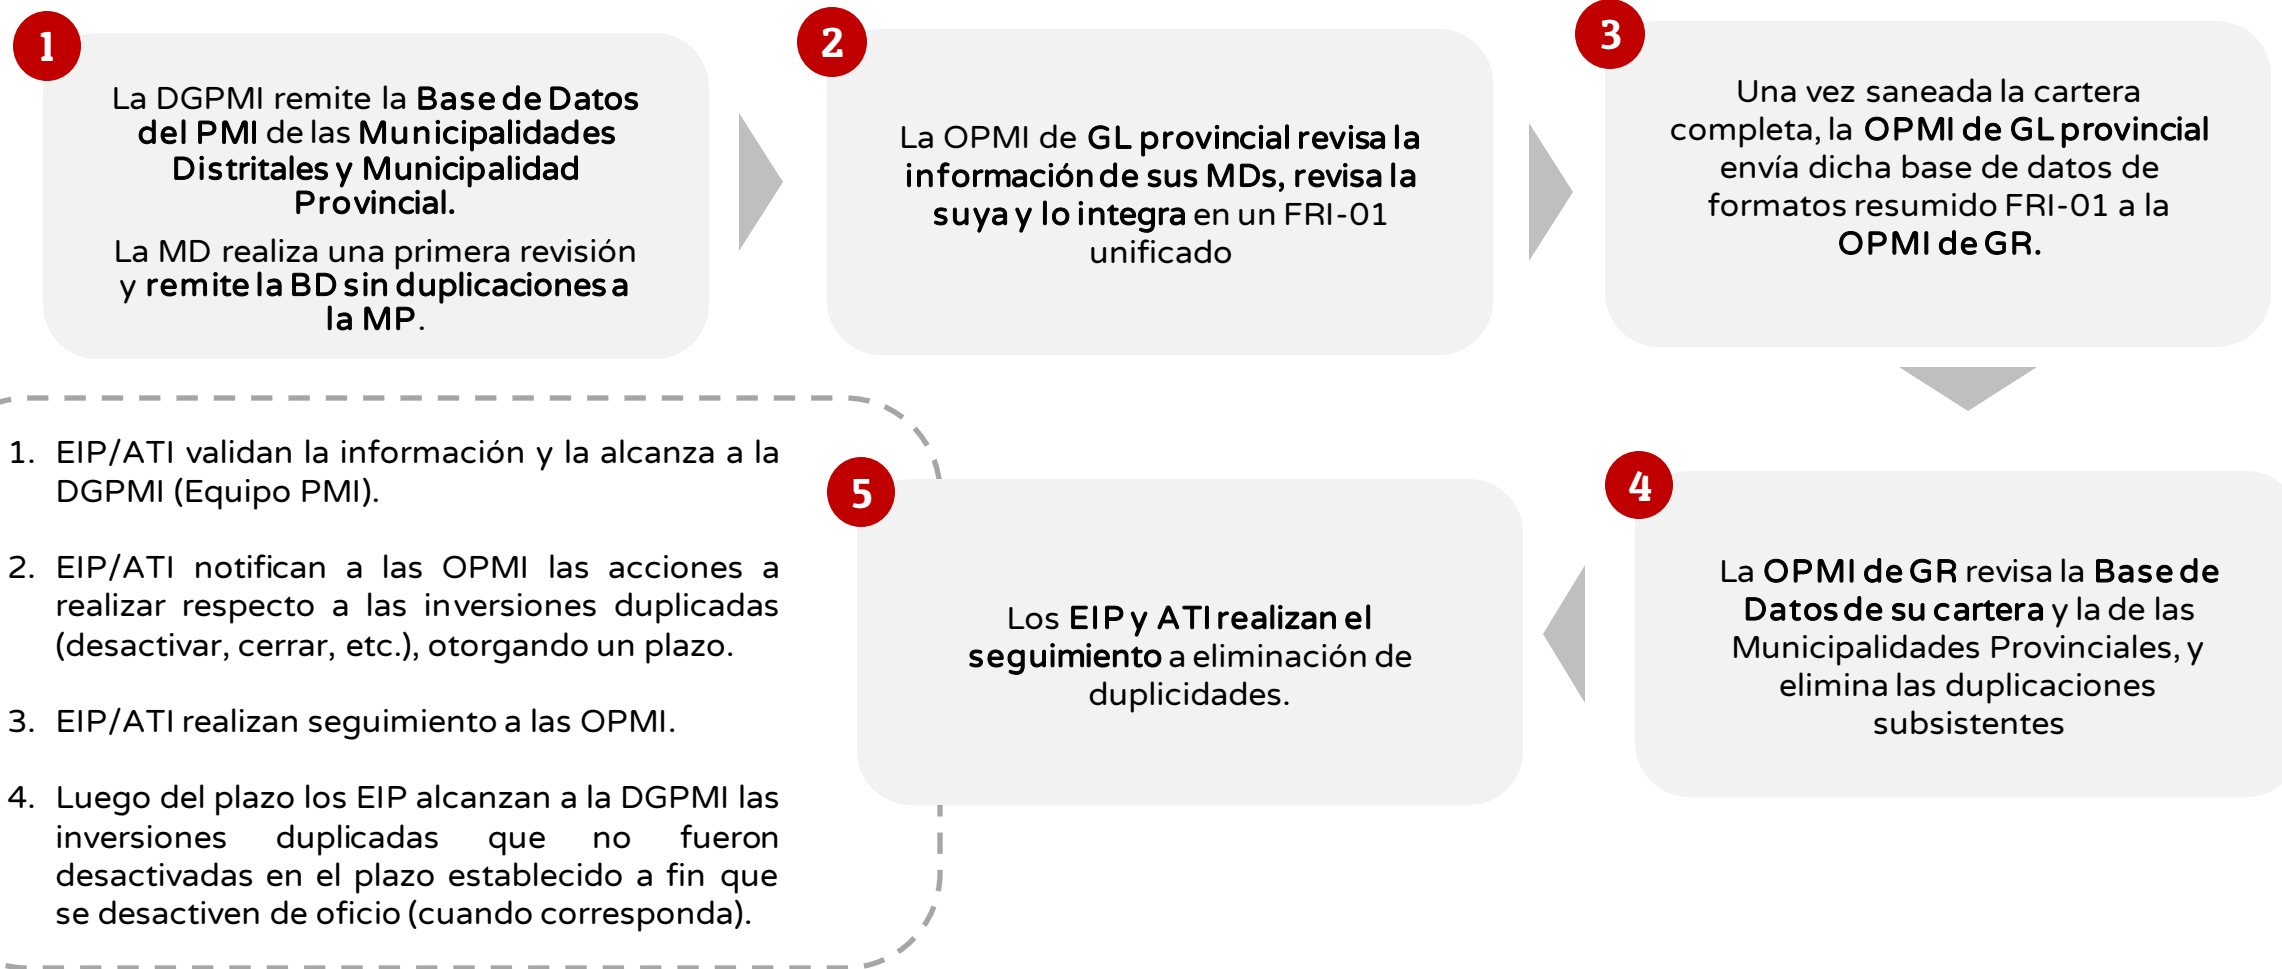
1

La DGPMI remite la Base de Datos del PMI de las Municipalidades Distritales y Municipalidad Provincial.

La MD realiza una primera revisión y remite la BD sin duplicaciones a la MP.

2

La OPMI de GL provincial revisa la información de sus MDs, revisa la suya y lo integra en un FRI-01 unificado

3

Una vez saneada la cartera completa, la OPMI de GL provincial envía dicha base de datos de formatos resumido FRI-01 a la OPMI de GR.

4

La OPMI de GR revisa la Base de Datos de su cartera y la de las Municipalidades Provinciales, y elimina las duplicaciones subsistentes

5

Los EIP y ATI realizan el seguimiento a eliminación de duplicidades.

1. EIP/ATI validan la información y la alcanza a la DGPMI (Equipo PMI).

2. EIP/ATI notifican a las OPMI las acciones a realizar respecto a las inversiones duplicadas (desactivar, cerrar, etc.), otorgando un plazo.

3. EIP/ATI realizan seguimiento a las OPMI.

4. Luego del plazo los EIP alcanzan a la DGPMI las inversiones duplicadas que no fueron desactivadas en el plazo establecido a fin que se desactiven de oficio (cuando corresponda).